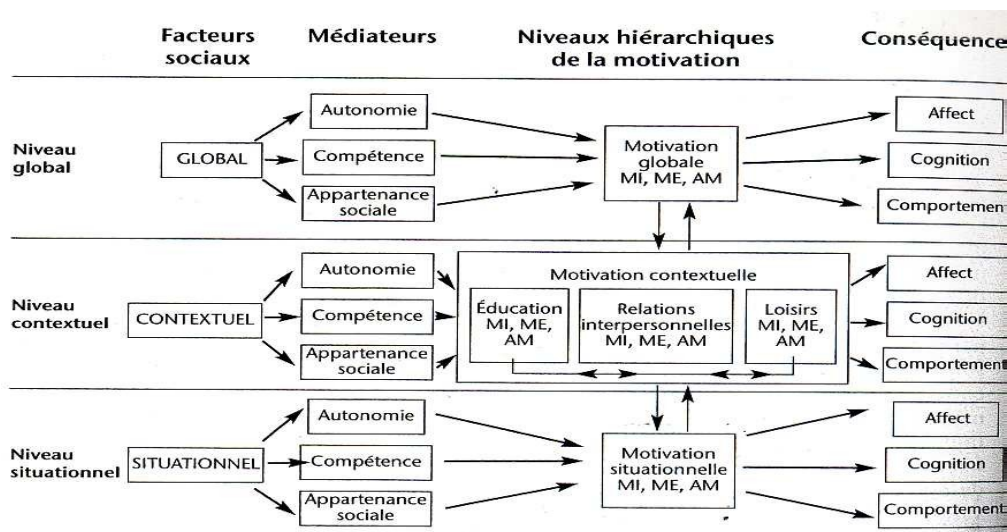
Facteurs sociaux | Médiateurs | Niveaux hiérarchiques de la motivation | Conséquence

Niveau global
GLOBAL
Autonomie
Compétence
Appartenance sociale
Motivation globale MI, ME, AM
Affect
Cognition
Comportement

Niveau contextuel
CONTEXTUEL
Autonomie
Compétence
Appartenance sociale
Motivation contextuelle
Éducation MI, ME, AM
Relations interpersonnelles MI, ME, AM
Loisirs MI, ME, AM
Affect
Cognition
Comportement

Niveau situationnel
SITUATIONNEL
Autonomie
Compétence
Appartenance sociale
Motivation situationnelle MI, ME, AM
Affect
Cognition
Comportement